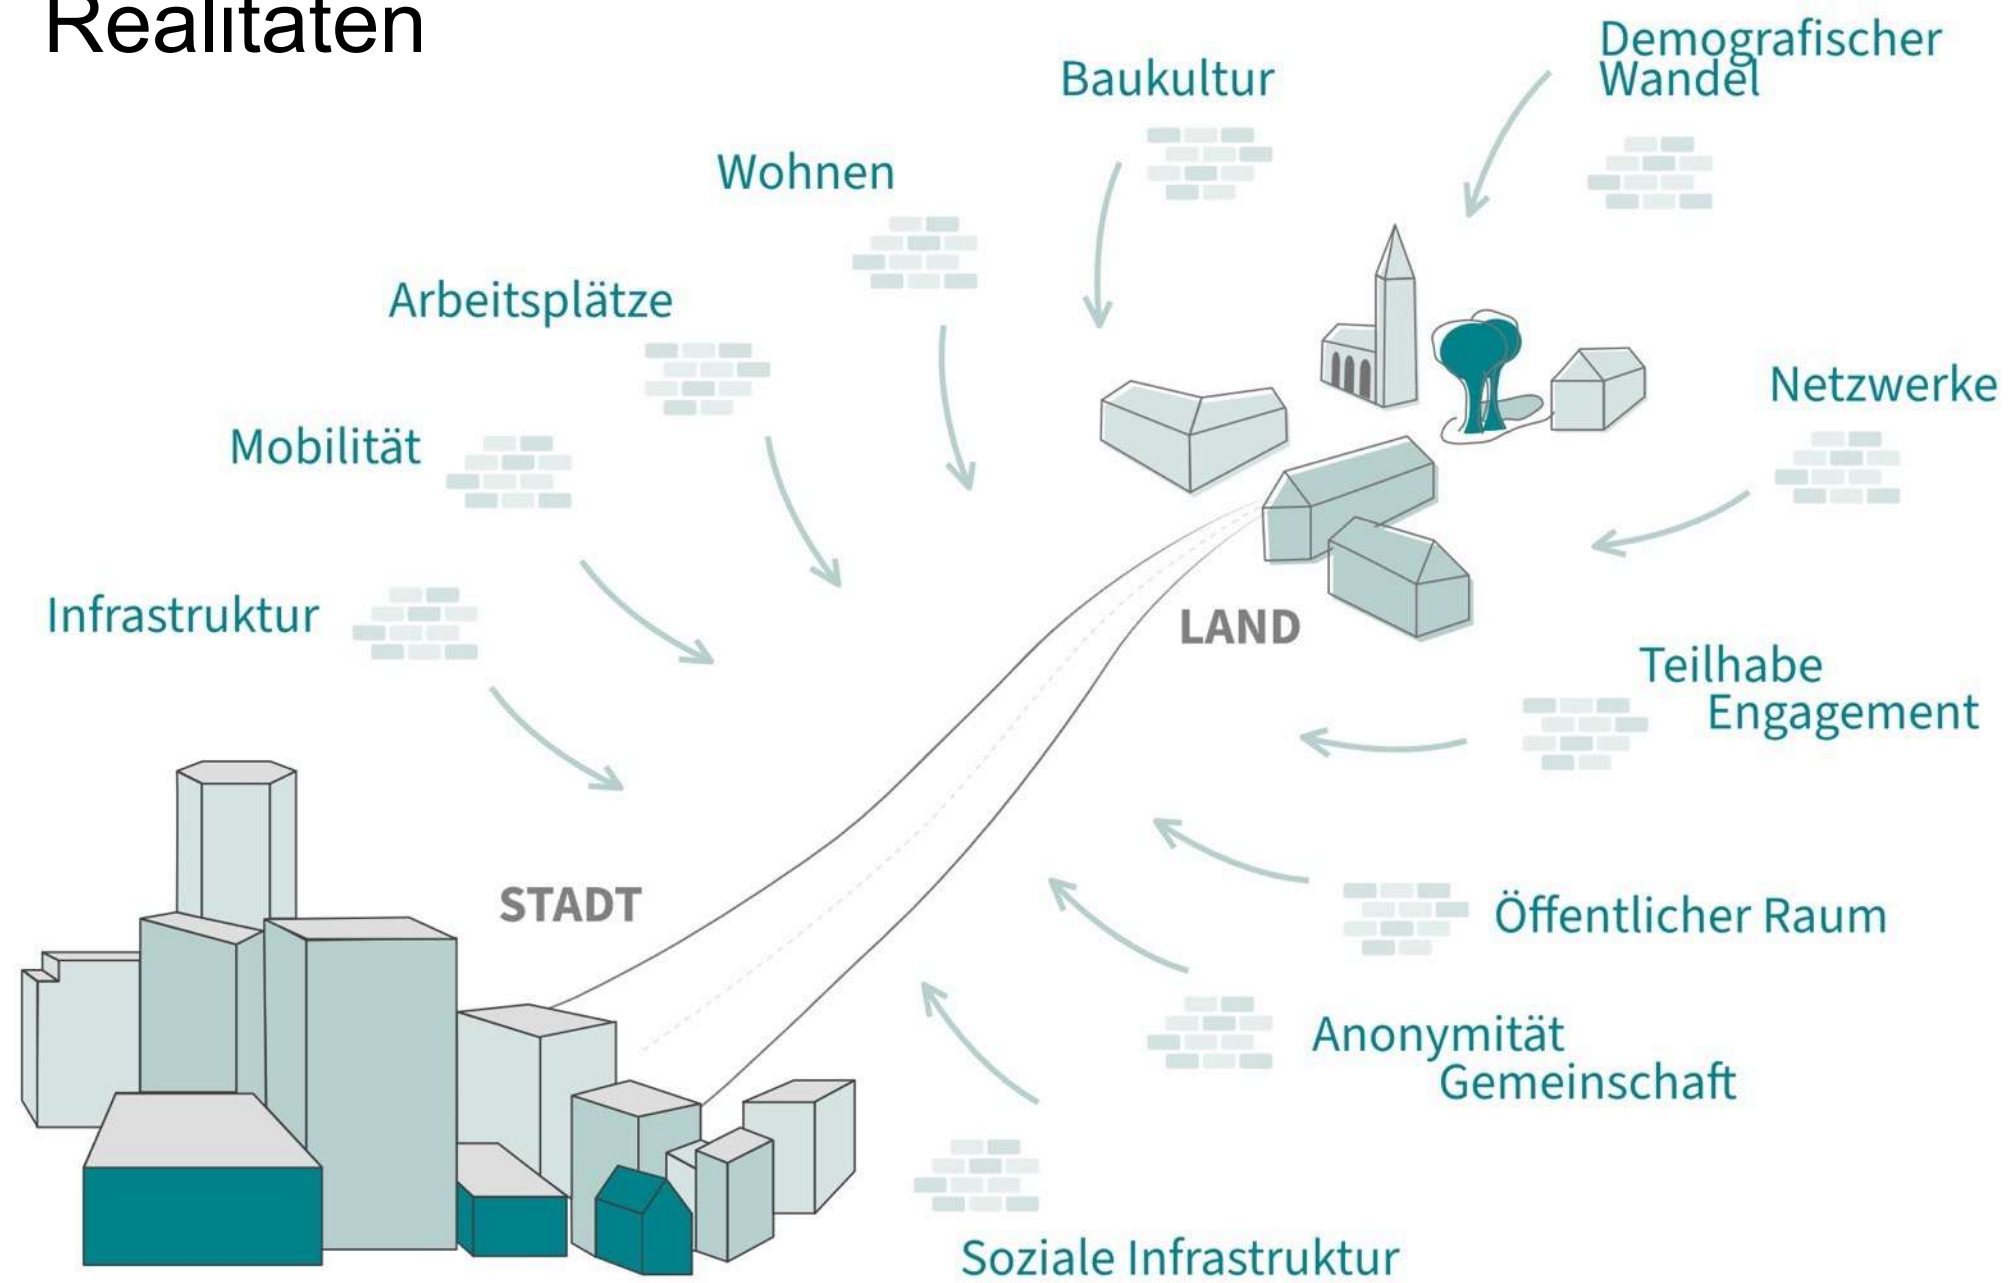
Realitäten

Baukultur

Demografischer Wandel

Wohnen

Arbeitsplätze

Mobilität

Infrastruktur

Netzwerke

LAND

Teilhabe Engagement

STADT

Öffentlicher Raum

Anonymität Gemeinschaft

Soziale Infrastruktur